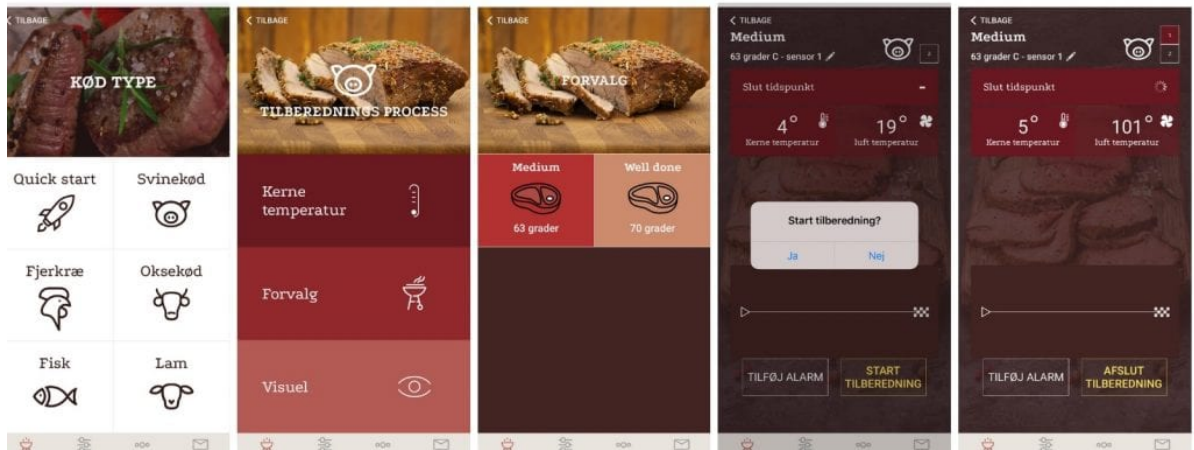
TILBAGE

KØD TYPE

Quick start

Svinekød

Fjerkræ

Oksekød

Fisk

Lam

TILBAGE

TILBEREDNINGS PROCESS

Kerne temperatur

Forvalg

Visuel

TILBAGE

FORVALG

Medium

63 grader

Well done

70 grader

TILBAGE

Medium

63 grader C - sensor 1

Slut tidspunkt

-

4°

Kerne temperatur

19°

luft temperatur

Start tilberedning?

Ja

Nej

TILFØJ ALARM

START TILBEREDNING

TILBAGE

Medium

63 grader C - sensor 1

Slut tidspunkt

5°

Kerne temperatur

101°

luft temperatur

TILFØJ ALARM

AFSLUT TILBEREDNING